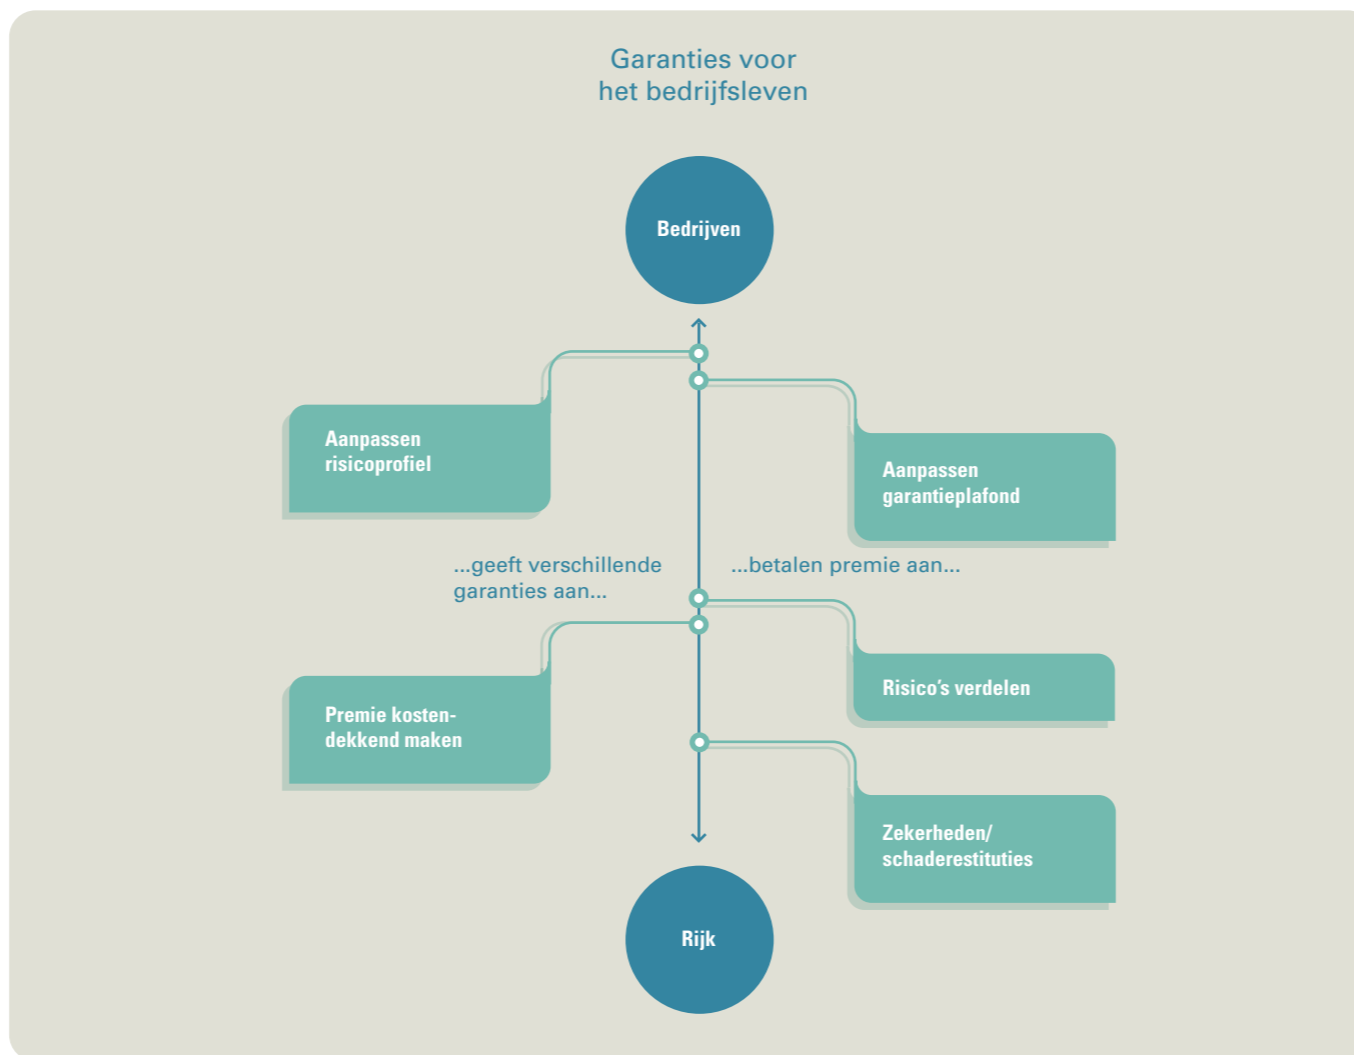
Garanties voor
het bedrijfsleven

Bedrijven

Aanpassen risicoprofiel

Aanpassen garantieplafond

...geeft verschillende garanties aan...

...betalen premie aan...

Risico's verdelen

Premie kostendekkend maken

Zekerheden/ schaderestituties

Rijk